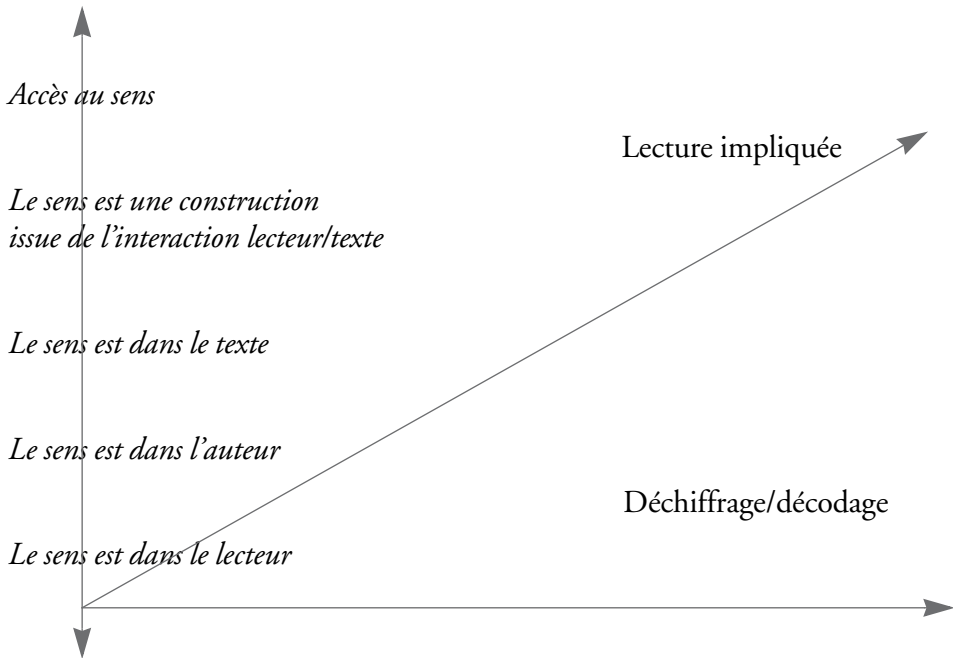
Accès au sens

Lecture impliquée

Le sens est une construction issue de l'interaction lecteur/texte

Le sens est dans le texte

Le sens est dans l'auteur

Déchiffrage/décodage

Le sens est dans le lecteur